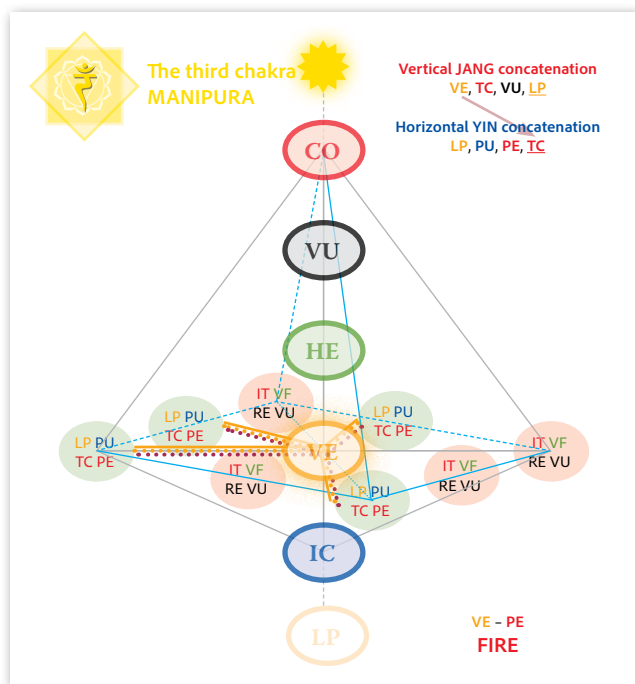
The third chakra
MANIPURA

Vertical JANG concatenation
VE, TC, VU, LP

Horizontal YIN concatenation
LP, PU, PE, TC

CO

VU

HE

IT VF
RE VU

LP PU
TC PE

LP PU
TC PE

LP PU
TC PE

IT VF
RE VU

VE

IT VF
RE VU

LP PU
TC PE

IT VF
RE VU

IC

LP

VE – PE
FIRE